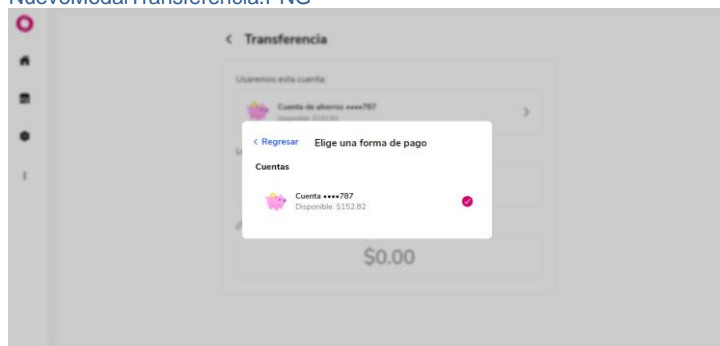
NuevoModalTransferencia.PNG

< Transferencia

Usaremos esta cuenta:

Cuenta de ahorros ••••787
Disponible: $152.82

< Regresar Elige una forma de pago

Cuentas

Cuenta ••••787
Disponible: $152.82

$0.00